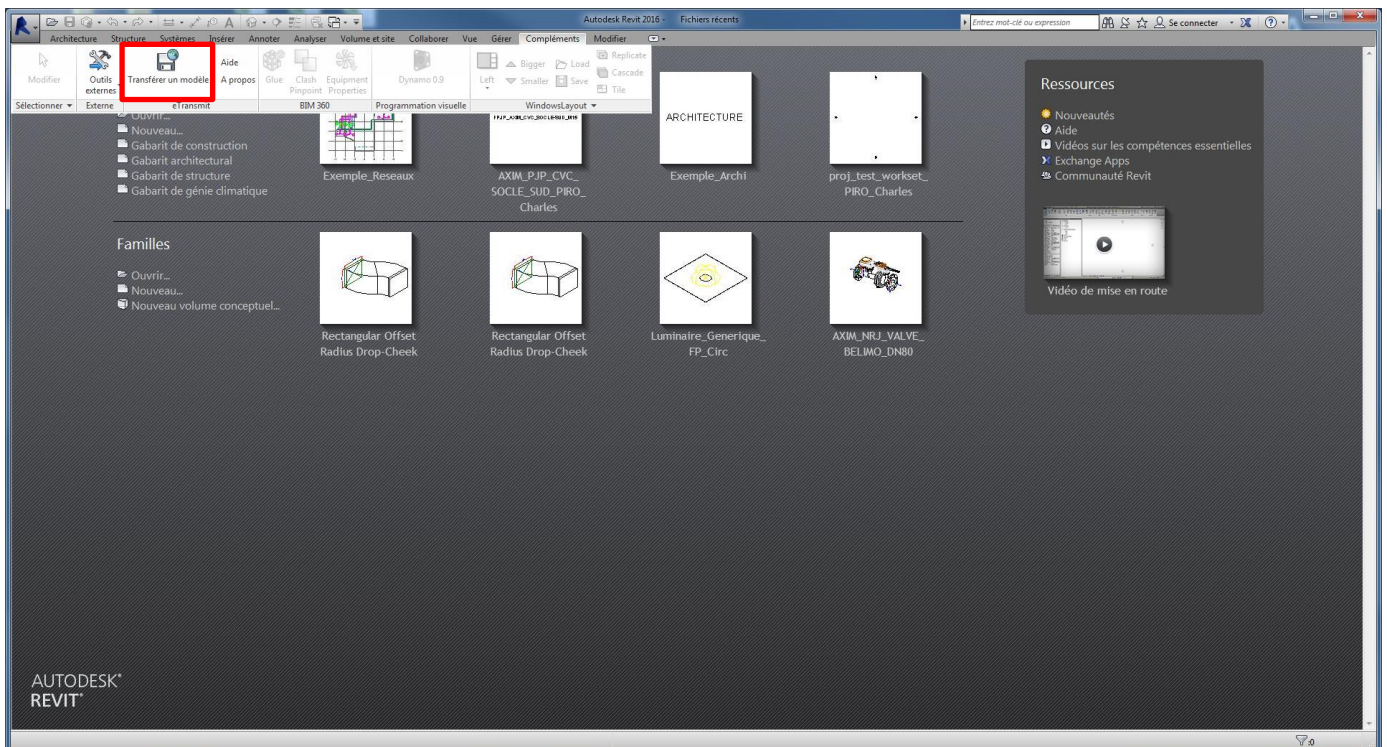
Autodesk Revit 2016 - Fichiers récents

Entrez mot-clé ou expression

Se connecter

Architecture Structure Systèmes Insérer Annoter Analyser Volume et site Collaborer Vue Gérer Compléments Modifier

Modifier

Outils externes

Transférer un modèle

Aide

A propos

Glue

Clash Pinpoint

Equipment Properties

Dynamo 0.9

Left

Bigger

Smaller

Load

Save

Replicate

Cascade

Tile

Sélectionner

Externe

eTransmit

BIM 360

Programmation visuelle

WindowsLayout

Ouvrir...

Nouveau...

Gabarit de construction

Gabarit architectural

Gabarit de structure

Gabarit de génie climatique

Exemple_Reseaux

AXIM_PJP_CVC_SOCLE_SUD_PIRO_Charles

ARCHITECTURE

Exemple_Archi

proj_test_workset_PIRO_Charles

Familles

Ouvrir...

Nouveau...

Nouveau volume conceptuel...

Rectangular Offset Radius Drop-Cheek

Rectangular Offset Radius Drop-Cheek

Luminaire_Generique_FP_Circ

AXIM_NRJ_VALVE_BELIMO_DN80

Ressources

Nouveautés

Aide

Vidéos sur les compétences essentielles

Exchange Apps

Communauté Revit

Vidéo de mise en route

AUTODESK®
REVIT®

:0